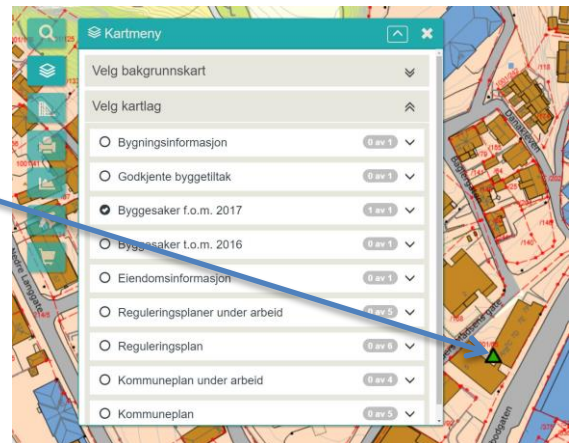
Kartmeny

Velg bakgrunnskart

Velg kartlag

Bygningsinformasjon 0 av 1

Godkjente byggetiltak 0 av 1

Byggesaker f.o.m. 2017 1 av 1

Byggesaker t.o.m. 2016 0 av 1

Eiendomsinformasjon 0 av 1

Reguleringsplaner under arbeid 0 av 5

Reguleringsplan 0 av 6

Kommuneplan under arbeid 0 av 4

Kommuneplan 0 av 5

Nedre Langgate